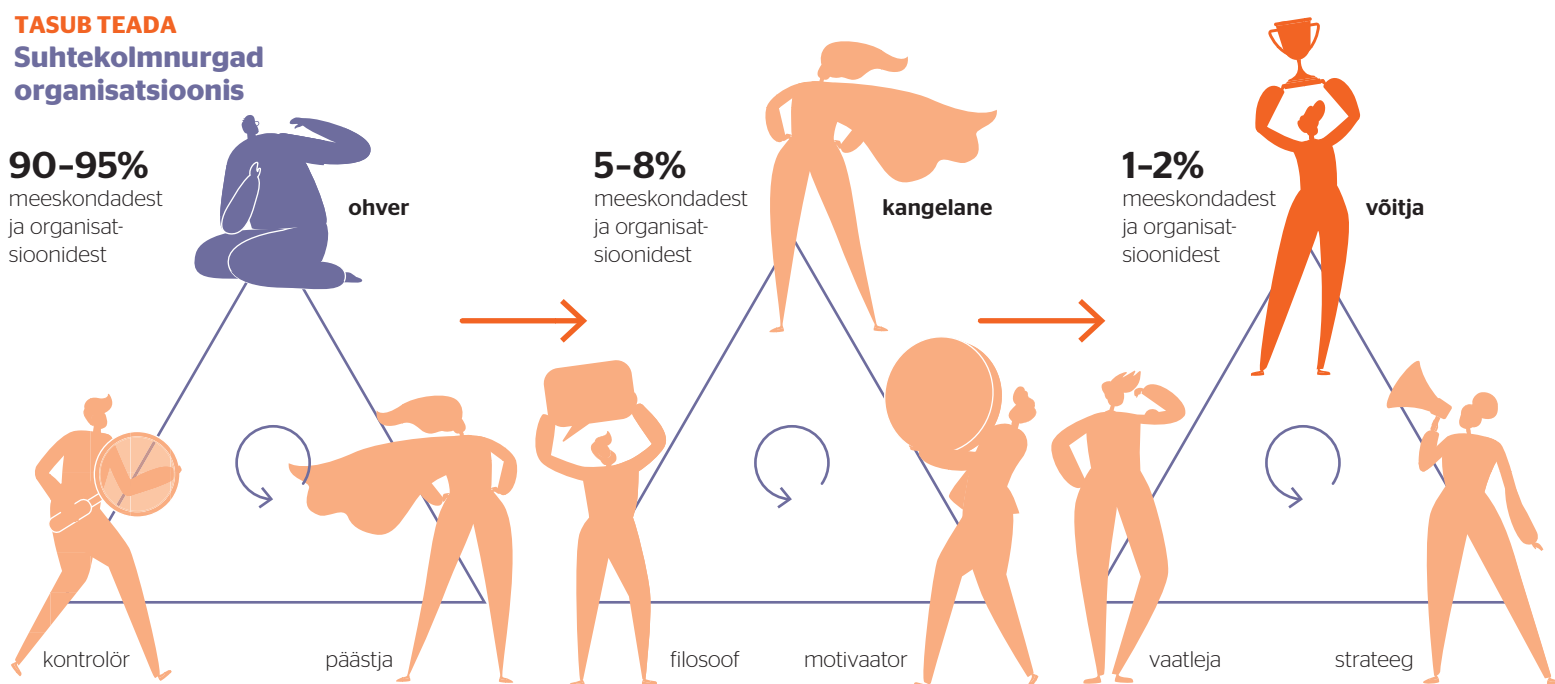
TASUB TEADA
Suhtekolmnurgad organisatsioonis

90–95%
meeskondadest ja organisatsioonidest

ohver

kontrolör

päästja

5–8%
meeskondadest ja organisatsioonidest

kangelane

filosoof

motivaator

1–2%
meeskondadest ja organisatsioonidest

võitja

vaatleja

strateeg